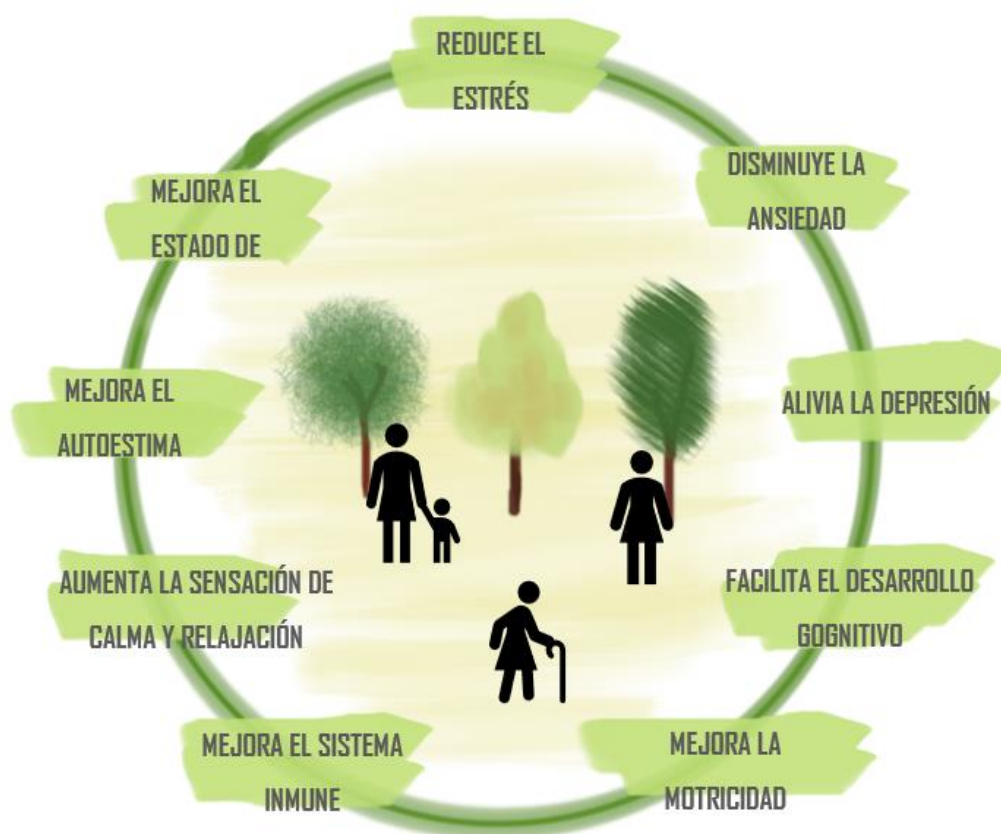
REDUCE EL ESTRÉS

DISMINUYE LA ANSIEDAD

MEJORA EL ESTADO DE

ALIVIA LA DEPRESIÓN

MEJORA EL AUTOESTIMA

AUMENTA LA SENSACIÓN DE CALMA Y RELAJACIÓN

FACILITA EL DESARROLLO GOGNITIVO

MEJORA EL SISTEMA INMUNE

MEJORA LA MOTRICIDAD